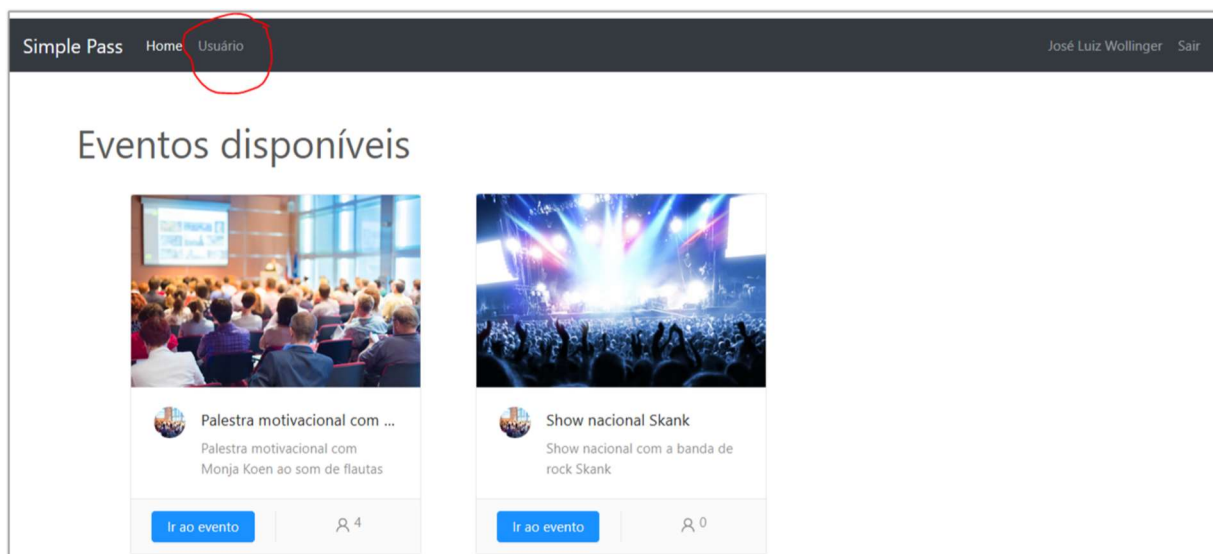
Simple Pass Home Usuário José Luiz Wollinger Sair

Eventos disponíveis

Palestra motivacional com ...

Palestra motivacional com Monja Koen ao som de flautas

Ir ao evento 4

Show nacional Skank

Show nacional com a banda de rock Skank

Ir ao evento 0